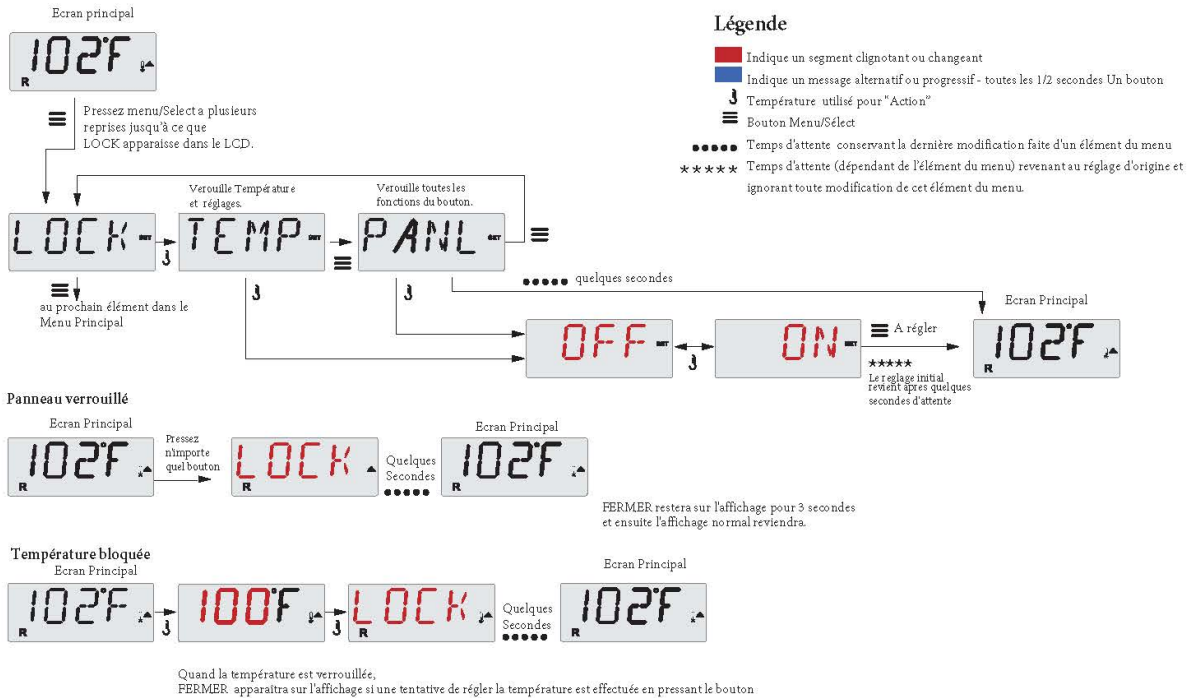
Ecran principal

102°F

R

Pressez menu/Select a plusieurs reprises jusqu'à ce que LOCK apparaisse dans le LCD.

Légende

Indique un segment clignotant ou changeant

Indique un message alternatif ou progressif - toutes les 1/2 secondes Un bouton

Température utilisé pour "Action"

Bouton Menu/Sélect

Temps d'attente conservant la dernière modification faite d'un élément du menu

Temps d'attente (dépendant de l'élément du menu) revenant au réglage d'origine et ignorant toute modification de cet élément du menu.

Verouille Température et réglages.

Verouille toutes les fonctions du bouton.

LOCK SET

TEMP SET

PANL SET

au prochain élément dans le Menu Principal

quelques secondes

Ecran Principal

OFF SET

ON SET

A régler

Le reglage initial revient après quelques secondes d'attente

102°F

R

Panneau verrouillé

Ecran Principal

102°F

R

Pressez n'importe quel bouton

LOCK

R

Quelques Secondes

Ecran Principal

102°F

R

FERMER restera sur l'affichage pour 3 secondes et ensuite l'affichage normal reviendra.

Température bloquée

Ecran Principal

102°F

R

100°F

LOCK

R

Quelques Secondes

Ecran Principal

102°F

R

Quand la température est verrouillée,
FERMER apparaîtra sur l'affichage si une tentative de régler la température est effectuée en pressant le bouton